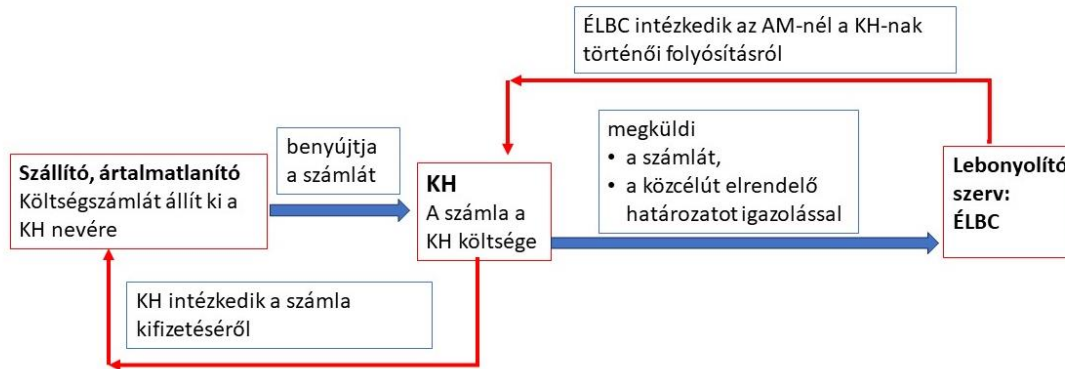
ÉLBC intézkedik az AM-nél a KH-nak történői folyósításról

Szállító, ártalmatlanító
Költségszámlát állít ki a KH nevére

benyújtja a számlát

KH
A számla a KH költsége

megküldi
• a számlát,
• a közcélút elrendelő határozatot igazolással

Lebonyolító
szerv:
ÉLBC

KH intézkedik a számla kifizetéséről